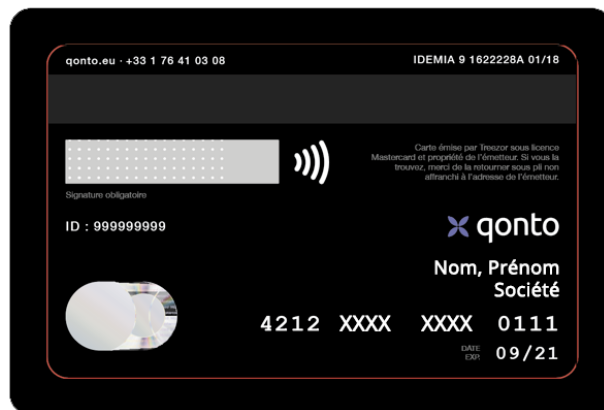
qonto.eu · +33 1 76 41 03 08

IDEMIA 9 1622228A 01/18

Carte émise par Treezor sous licence Mastercard et propriété de l'émetteur. Si vous la trouvez, merci de la retourner sous pli non affranchi à l'adresse de l'émetteur.

Signature obligatoire

ID : 999999999

qonto

Nom, Prénom
Société

4212 XXXX XXXX 0111

DATE EXP. 09/21